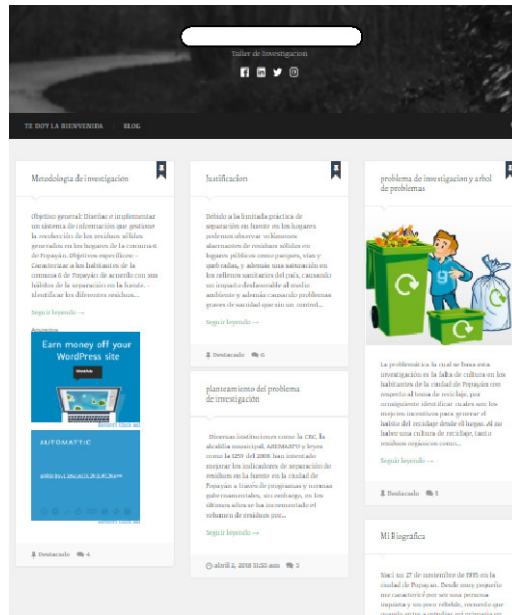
Taller de Investigacion

TE DOY LA BIENVENIDA BLOG

Metodologia de investigación

Objetivo general: Diseñar e implementar un sistema de información que gestione la separación de los residuos sólidos generados en los hogares de la comunidad de Popayán. Objetivos específicos: - Caracterizar a los habitantes de la comuna 6 de Popayán de acuerdo con sus hábitos de la separación en la fuente. - Identificar los diferentes residuos...

Seguir leyendo →

Anuncios

Earn money off your WordPress site

AUTOMATTIC

Destacado 4

Justificacion

Debido a la limitada práctica de separación en fuente en los hogares podemos observar voluminosos alacenes de residuos sólidos en los rellenos sanitarios del país, causando un impacto desfavorable al medio ambiente y además causando problemas graves de sanidad que son un control...

Seguir leyendo →

Destacado 6

planteamientos del problema de investigación

Diversas instituciones como la CRC, la alcaldía municipal, ASEMAYO y leyes como la 1259 del 2008 han intentado mejorar los indicadores de separación de residuos en la fuente en la ciudad de Popayán a través de programas y normas gubernamentales, sin embargo, en los últimos años se ha incrementado el volumen de residuos por...

Seguir leyendo →

abril 2, 2018 11:52 am 2

problema de investigacion y arbol de problemas

La problemática la cual se basa esta investigación es la falta de cultura en los habitantes de la ciudad de Popayán con respecto al tema de reciclaje, por consiguiente identificar cuales son los mejores incentivos para generar el hábito del reciclaje desde el hogar. Al no haber una cultura de reciclaje, tanto residuos orgánicos como...

Seguir leyendo →

Destacado 3

Mi Biografia

Nací un 27 de noviembre de 1995 en la ciudad de Popayán. Desde muy pequeño me caracterizó por ser una persona inquieta y un poco rebelde, recuerdo que cuando entre a estudiar mi primaria en